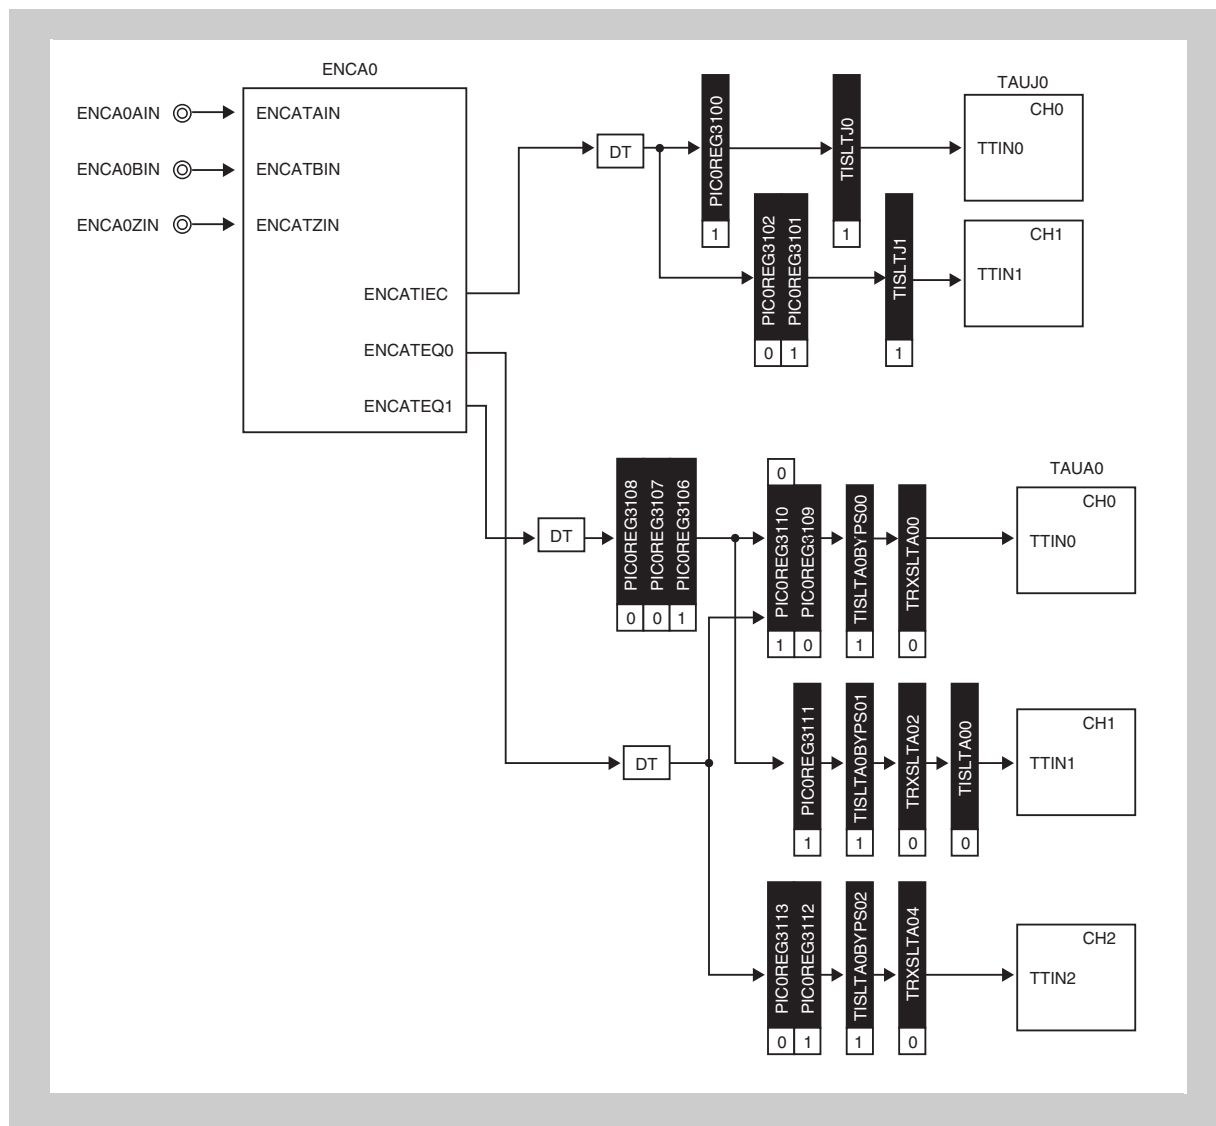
ENCA0

ENCA0AIN
ENCATAIN
ENCA0BIN
ENCATBIN
ENCA0ZIN
ENCATZIN
ENCATIEC
ENCATEQ0
ENCATEQ1

DT
PIC0REG3100
1
TISLTJ0
1
TAUJ0
CH0
TTIN0

PIC0REG3102
PIC0REG3101
0
1
TISLTJ1
1
CH1
TTIN1

DT
PIC0REG3108
PIC0REG3107
PIC0REG3106
0
0
1

0
PIC0REG3110
PIC0REG3109
1
0
TISLTA0BYPS00
1
TRXSLTA00
0
TAUA0
CH0
TTIN0

DT
PIC0REG3111
1
TISLTA0BYPS01
1
TRXSLTA02
0
TISLTA00
0
CH1
TTIN1

PIC0REG3113
PIC0REG3112
0
1
TISLTA0BYPS02
1
TRXSLTA04
0
CH2
TTIN2